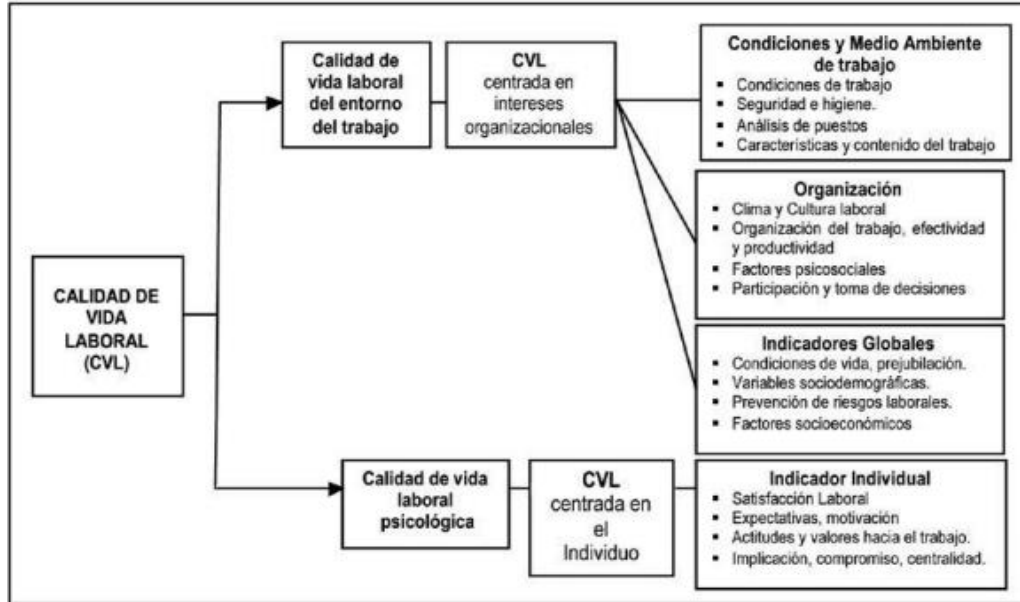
CALIDAD DE VIDA LABORAL (CVL)

Calidad de vida laboral del entorno del trabajo

CVL centrada en intereses organizacionales

Condiciones y Medio Ambiente de trabajo
- Condiciones de trabajo
- Seguridad e higiene.
- Análisis de puestos
- Características y contenido del trabajo

Organización
- Clima y Cultura laboral
- Organización del trabajo, efectividad y productividad
- Factores psicosociales
- Participación y toma de decisiones

Indicadores Globales
- Condiciones de vida, prejubilación.
- Variables sociodemográficas.
- Prevención de riesgos laborales.
- Factores socioeconómicos

Calidad de vida laboral psicológica

CVL centrada en el Individuo

Indicador Individual
- Satisfacción Laboral
- Expectativas, motivación
- Actitudes y valores hacia el trabajo.
- Implicación, compromiso, centralidad.